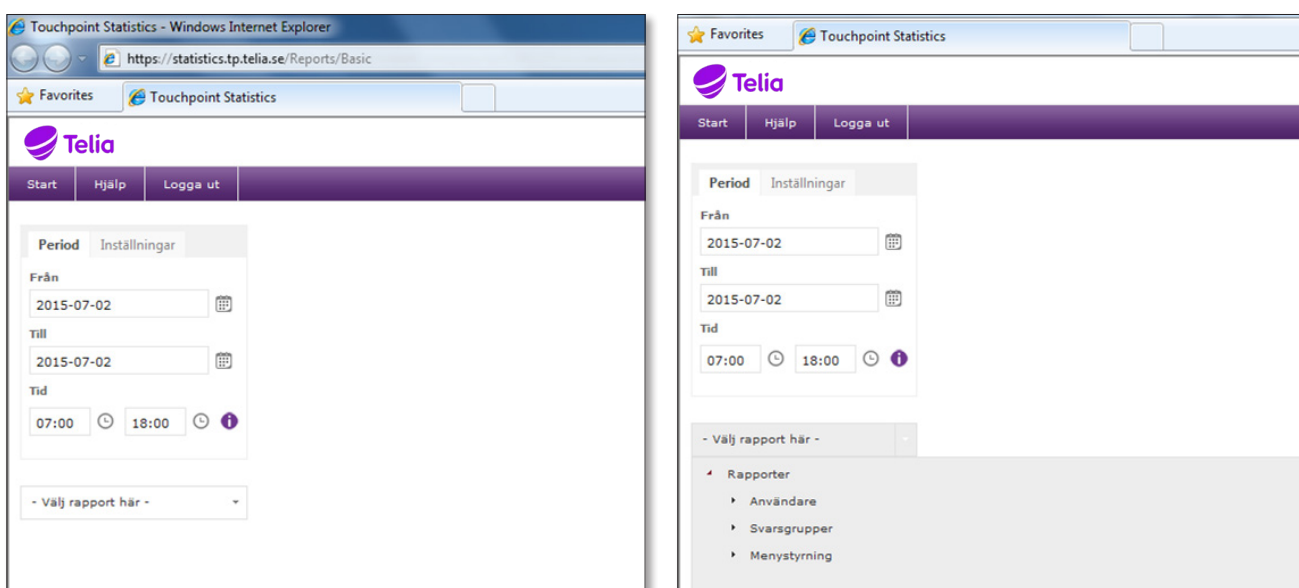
Touchpoint Statistics - Windows Internet Explorer

https://statistics.tp.telia.se/Reports/Basic

Favorites

Touchpoint Statistics

Telia

Start Hjälp Logga ut

Period Inställningar

Från

2015-07-02

Till

2015-07-02

Tid

07:00 18:00

- Välj rapport här -

Favorites

Touchpoint Statistics

Telia

Start Hjälp Logga ut

Period Inställningar

Från

2015-07-02

Till

2015-07-02

Tid

07:00 18:00

- Välj rapport här -

Rapporter

Användare

Svarsgrupper

Menystyrning